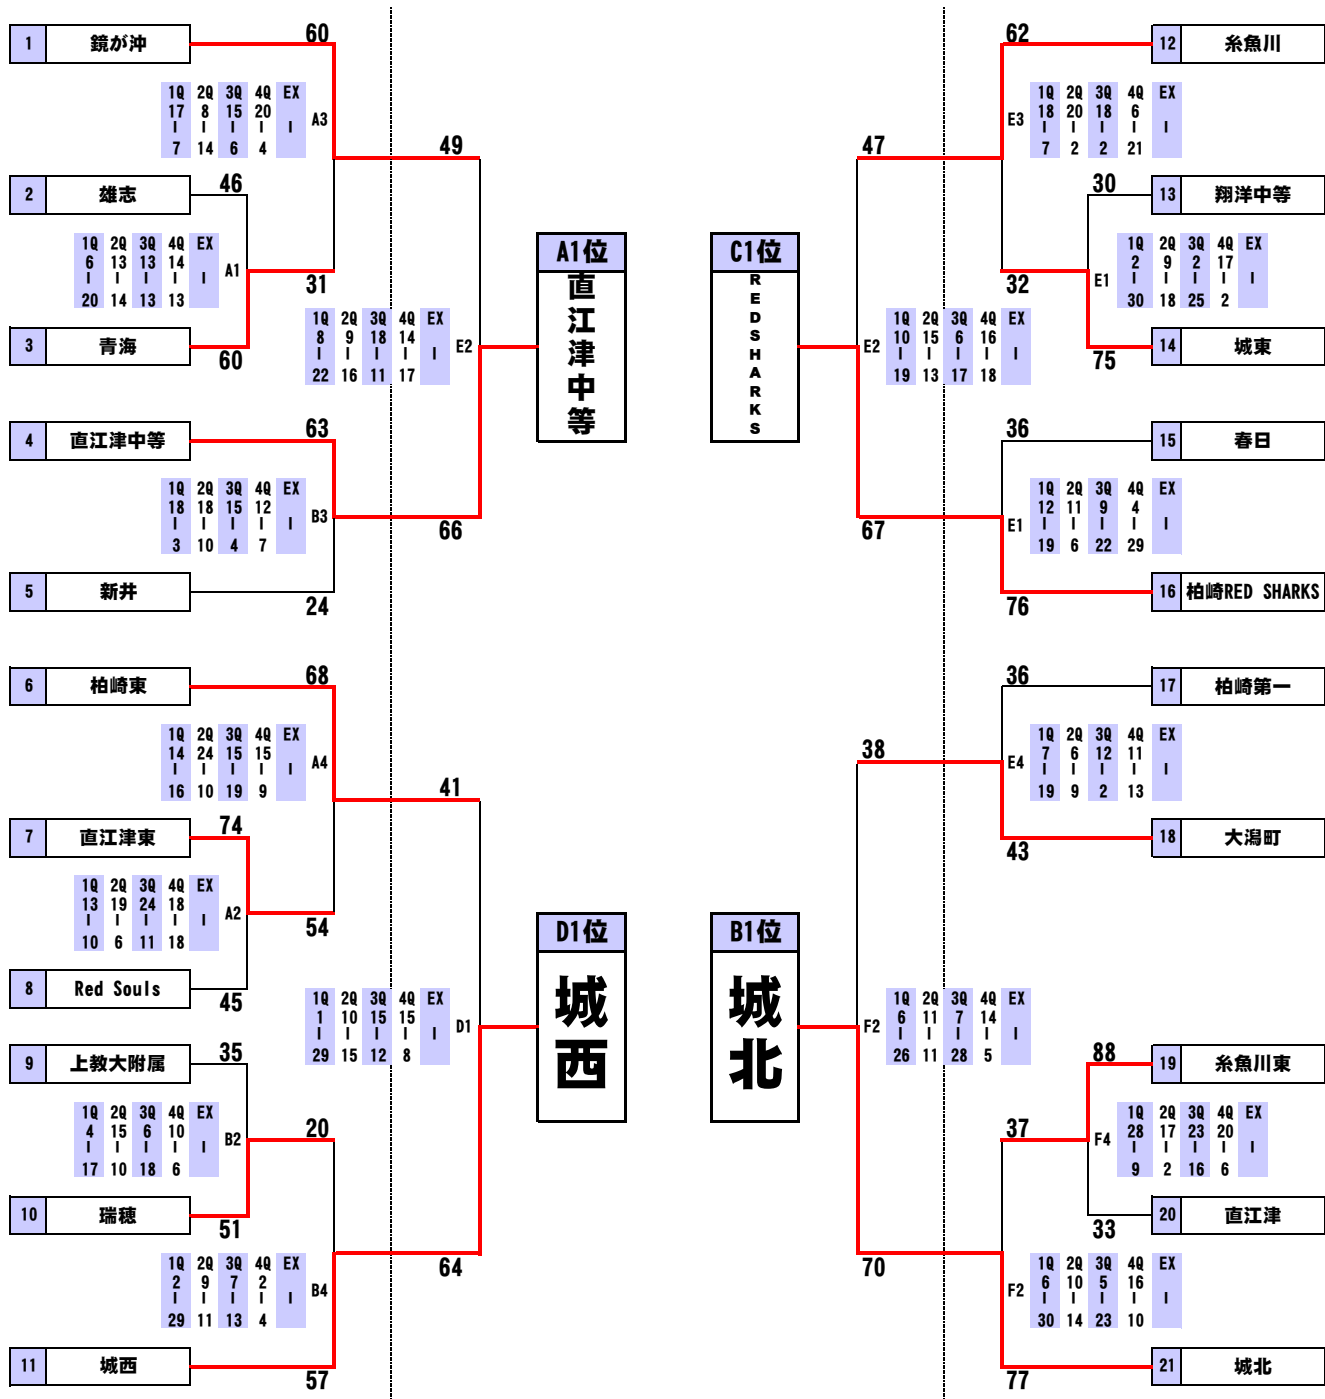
1 鏡が沖 60
1Q 2Q 3Q 4Q EX
17 8 15 20 ｜
｜ ｜ ｜ ｜
7 14 6 4
A3
49
2 雄志 46
1Q 2Q 3Q 4Q EX
6 13 13 14 ｜
｜ ｜ ｜ ｜
20 14 13 13
A1
31
3 青海 60
1Q 2Q 3Q 4Q EX
8 9 18 14 ｜
｜ ｜ ｜ ｜
22 16 11 17
E2
4 直江津中等 63
1Q 2Q 3Q 4Q EX
18 18 15 12 ｜
｜ ｜ ｜ ｜
3 10 4 7
B3
66
5 新井 24

A1位
直江津中等

C1位
REDSHARKS

12 糸魚川 62
1Q 2Q 3Q 4Q EX
18 20 18 6 ｜
｜ ｜ ｜ ｜
7 2 2 21
E3
47
13 翔洋中等 30
1Q 2Q 3Q 4Q EX
2 9 2 17 ｜
｜ ｜ ｜ ｜
30 18 25 2
E1
32
14 城東 75
E2
1Q 2Q 3Q 4Q EX
10 15 6 16 ｜
｜ ｜ ｜ ｜
19 13 17 18
15 春日 36
1Q 2Q 3Q 4Q EX
12 11 9 4 ｜
｜ ｜ ｜ ｜
19 6 22 29
E1
67
16 柏崎RED SHARKS 76

6 柏崎東 68
1Q 2Q 3Q 4Q EX
14 24 15 15 ｜
｜ ｜ ｜ ｜
16 10 19 9
A4
41
7 直江津東 74
1Q 2Q 3Q 4Q EX
13 19 24 18 ｜
｜ ｜ ｜ ｜
10 6 11 18
A2
54
8 Red Souls 45
1Q 2Q 3Q 4Q EX
1 10 15 15 ｜
｜ ｜ ｜ ｜
29 15 12 8
D1
9 上教大附属 35
1Q 2Q 3Q 4Q EX
4 15 6 10 ｜
｜ ｜ ｜ ｜
17 10 18 6
B2
20
10 瑞穂 51
1Q 2Q 3Q 4Q EX
2 9 7 2 ｜
｜ ｜ ｜ ｜
29 11 13 4
B4
64
11 城西 57

D1位
城西

B1位
城北

17 柏崎第一 36
38
1Q 2Q 3Q 4Q EX
7 6 12 11 ｜
｜ ｜ ｜ ｜
19 9 2 13
E4
18 大潟町 43
F2
1Q 2Q 3Q 4Q EX
6 11 7 14 ｜
｜ ｜ ｜ ｜
26 11 28 5
19 糸魚川東 88
37
1Q 2Q 3Q 4Q EX
28 17 23 20 ｜
｜ ｜ ｜ ｜
9 2 16 6
F4
20 直江津 33
70
1Q 2Q 3Q 4Q EX
6 10 5 16 ｜
｜ ｜ ｜ ｜
30 14 23 10
F2
21 城北 77